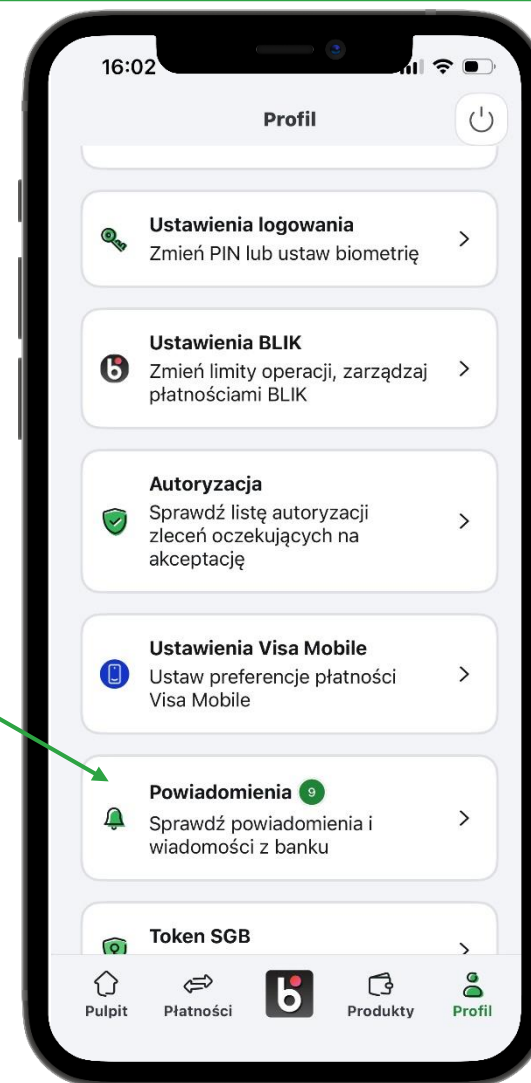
16:02

Profil

Ustawienia logowania
Zmień PIN lub ustaw biometrię

Ustawienia BLIK
Zmień limity operacji, zarządzaj płatnościami BLIK

Autoryzacja
Sprawdź listę autoryzacji zleceń oczekujących na akceptację

Ustawienia Visa Mobile
Ustaw preferencje płatności Visa Mobile

Powiadomienia 9
Sprawdź powiadomienia i wiadomości z banku

Token SGB

Pulpit
Płatności
Produkty
Profil